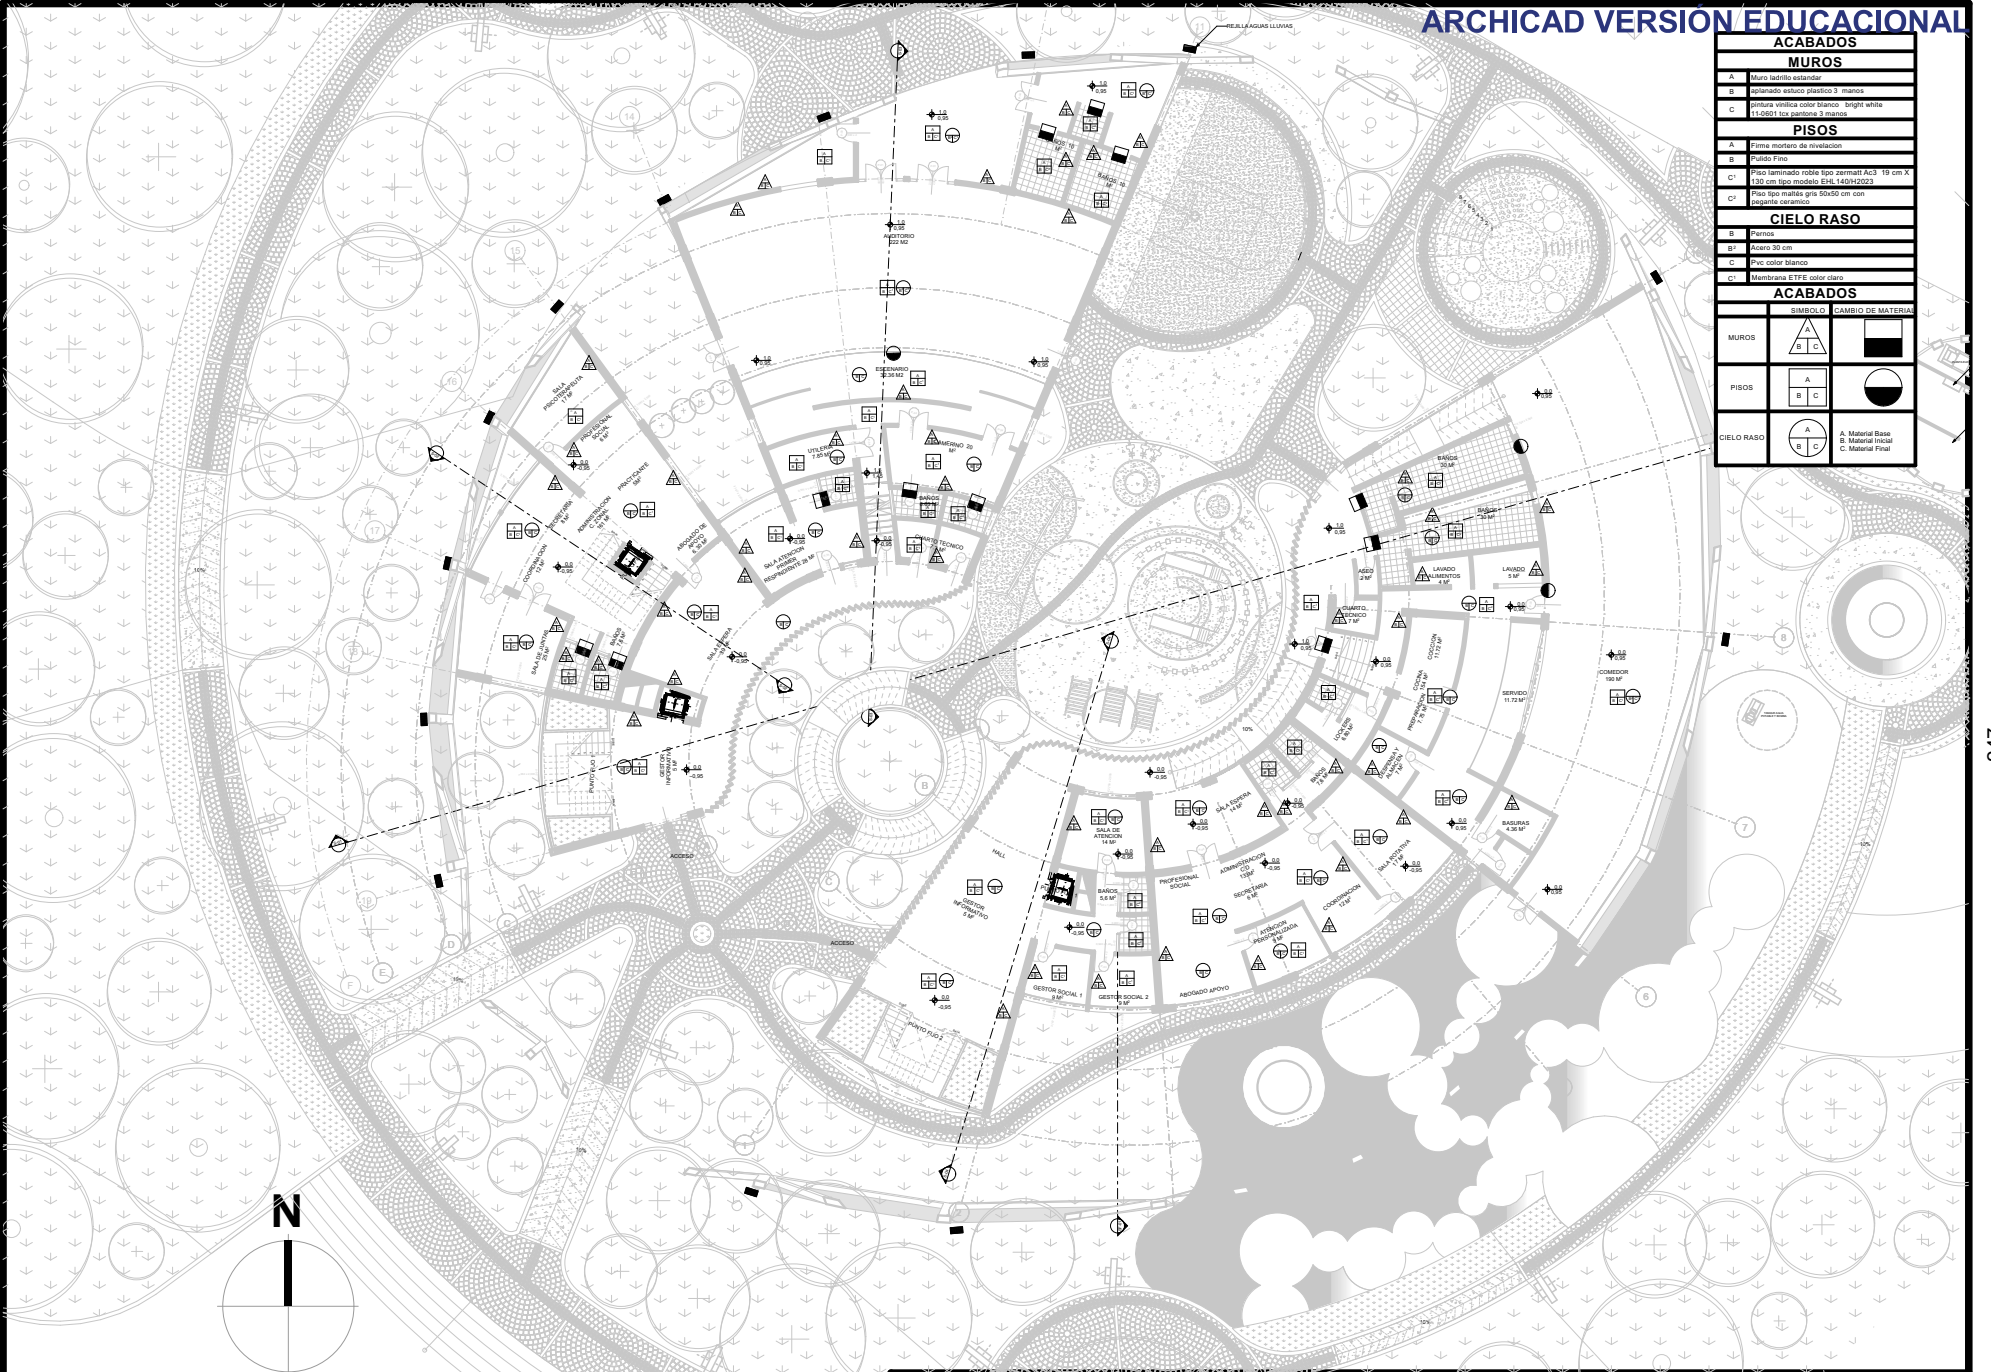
ARCHICAD VERSIÓN EDUCACIONAL

ACABADOS

MUROS

| | |
|---|---|
| A | Muro ladrillo estandar |
| B | aplanado estuco plastico 3 manos |
| C | pintura vinilica color blanco bright white 11-0601 tcx pantone 3 manos |

PISOS

| | |
|---|---|
| A | Firme mortero de nivelacion |
| B | Pulido Fino |
| C¹ | Piso laminado roble tipo zermatt Ac3 19 cm X 130 cm tipo modelo EHL140/H2023 |
| C² | Piso tipo mallás gris 50x50 cm con pegante ceramico |

CIELO RASO

| | |
|---|---|
| B | Pernos |
| B² | Acero 30 cm |
| C | Pvc color blanco |
| C¹ | Membrana ETFE color claro |

ACABADOS

| | SIMBOLO | CAMBIO DE MATERIAL |
|---|---|---|
| MUROS | A B C | |
| PISOS | A B C | |
| CIELO RASO | A B C | A. Material Base B. Material Inicial C. Material Final |

REJILLA AGUAS LLUVIAS

AUDITORIO 222 M2

ESCENARIO 30.36 M2

CAMERINO 20 M²

UTILERIA 7.80 M²

BAÑOS

CUARTO TECNICO

SALA ATENCION PRIMER RESPONDIENTE 28 M²

ABOGADO DE 9 M²

SALA PSICOTERAPEUTA 17 M²

PROFESIONAL SOCIAL 9 M²

PRACTICANTE 9M²

SECRETARIA 8 M²

ADMINISTRACION C. ZONAL 10 M²

COORDINACION 13 M²

SALA DE JUNTAS

BAÑOS 8 M²

SALA ESPERA

PUNTO FIJO 1

GESTOR INFORMATIVO 5 M²

ACCESO

HALL

GESTOR INFORMATIVO 5 M²

BAÑOS 5.6 M²

SALA DE ATENCION 14 M²

PROFESIONAL SOCIAL

ADMINISTRACION CD 13M²

SECRETARIA 6 M²

ATENCION PERSONALIZADA 8 M²

COORDINACION 12 M²

GESTOR SOCIAL 1 9 M²

GESTOR SOCIAL 2 9 M²

ABOGADO APOYO

PUNTO FIJO 2

SALA ESPERA 14 M²

SALA ROTATIVA 11 M²

BAÑOS 30 M²

BAÑOS 30 M²

ASEO 2 M²

LAVADO ALIMENTOS 4 M²

LAVADO 5 M²

CUARTO TECNICO 7 M²

COCCION 13.72 M²

COCINA PREPARACION 7.75 M²

SERVIDO 11.72 M²

COMEDOR 198 M²

BASURAS 4.36 M²

N

10%